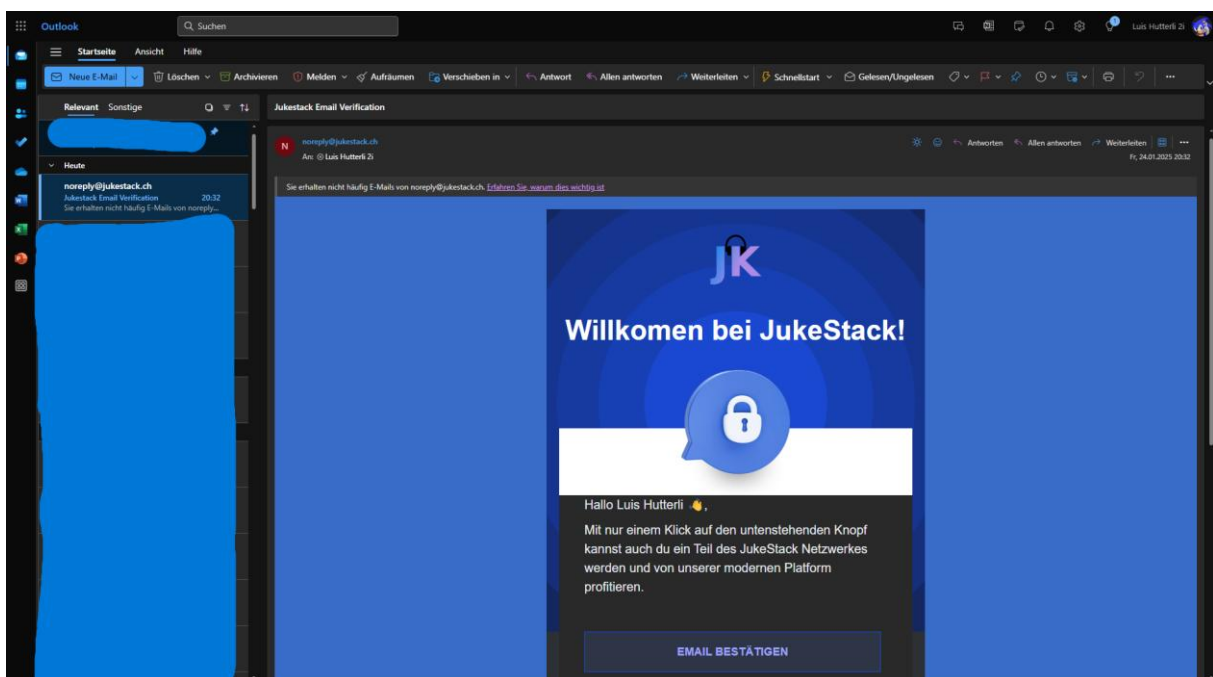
Outlook

Suchen

Luis Hutterli 2i

Startseite Ansicht Hilfe

Neue E-Mail | Löschen | Archivieren | Melden | Aufräumen | Verschieben in | Antwort | Allen antworten | Weiterleiten | Schnellstart | Gelesen/Ungelesen | ...

Relevant Sonstige

Heute

noreply@jukestack.ch
Jukestack Email Verification 20:32
Sie erhalten nicht häufig E-Mails von noreply...

Jukestack Email Verification

N noreply@jukestack.ch
An: Luis Hutterli 2i

Antworten Allen antworten Weiterleiten ...
Fr, 24.01.2025 20:32

Sie erhalten nicht häufig E-Mails von noreply@jukestack.ch. Erfahren Sie, warum dies wichtig ist

JK

Willkomen bei JukeStack!

Hallo Luis Hutterli 👋,

Mit nur einem Klick auf den untenstehenden Knopf kannst auch du ein Teil des JukeStack Netzwerkes werden und von unserer modernen Platform profitieren.

EMAIL BESTÄTIGEN